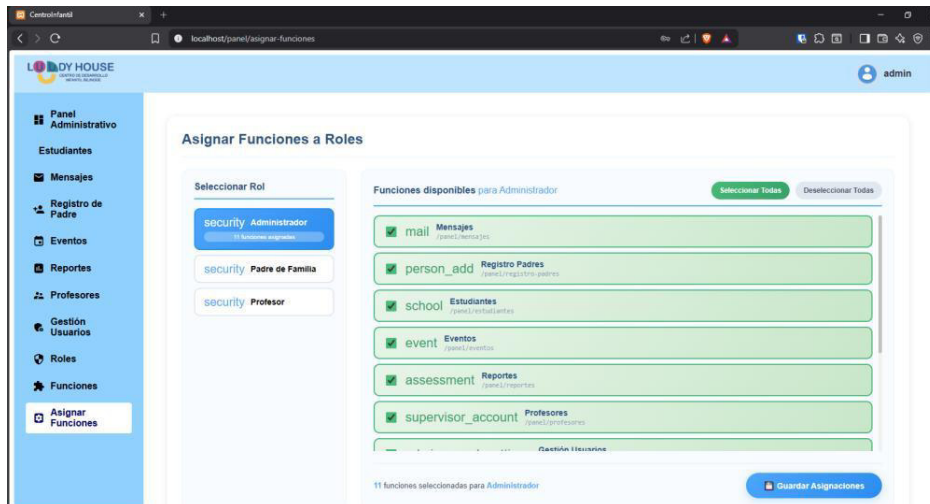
CentroInfantil
localhost/panel/asignar-funciones

LUDY HOUSE
CENTRO DE DESARROLLO INFANTIL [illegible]

admin

Panel Administrativo
Estudiantes
Mensajes
Registro de Padre
Eventos
Reportes
Profesores
Gestión Usuarios
Roles
Funciones
Asignar Funciones

Asignar Funciones a Roles

Seleccionar Rol

security Administrador
11 funciones asignadas
security Padre de Familia
security Profesor

Funciones disponibles para Administrador

Seleccionar Todas
Deseleccionar Todas

mail Mensajes /panel/mensajes
person_add Registro Padres /panel/registro-padres
school Estudiantes /panel/estudiantes
event Eventos /panel/eventos
assessment Reportes /panel/reportes
supervisor_account Profesores /panel/profesores
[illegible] Gestión Usuarios

11 funciones seleccionadas para Administrador

Guardar Asignaciones